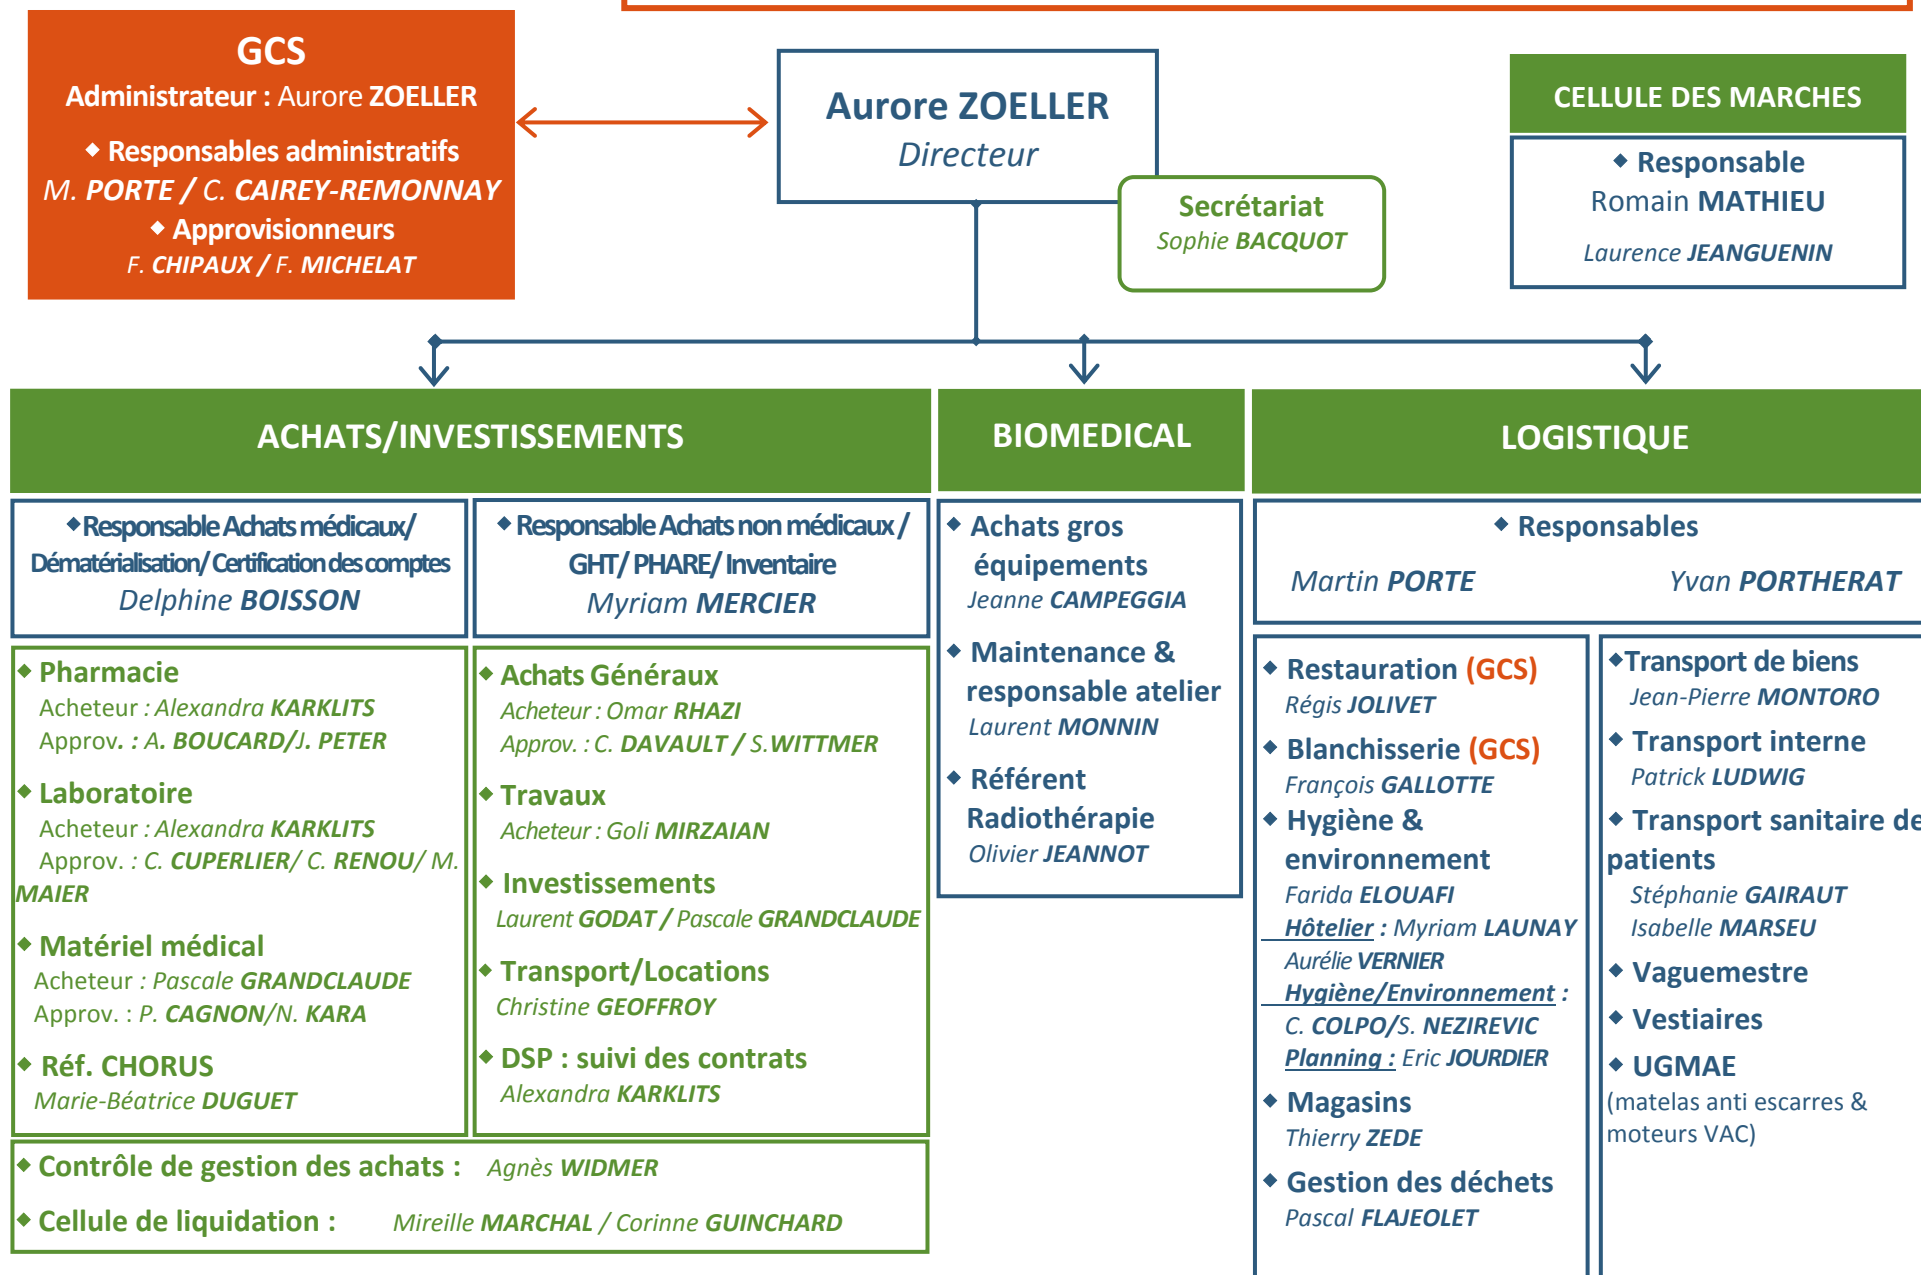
GCS
Administrateur : Aurore ZOELLER
◆ Responsables administratifs
M. PORTE / C. CAIREY-REMONNAY
◆ Approvisionneurs
F. CHIPAUX / F. MICHELAT

Aurore ZOELLER
Directeur

Secrétariat
Sophie BACQUOT

CELLULE DES MARCHES
◆ Responsable
Romain MATHIEU
Laurence JEANGUENIN

ACHATS/INVESTISSEMENTS

◆ Responsable Achats médicaux/ Dématérialisation/ Certification des comptes
Delphine BOISSON

◆ Pharmacie
Acheteur : Alexandra KARKLITS
Approv. : A. BOUCARD/J. PETER

◆ Laboratoire
Acheteur : Alexandra KARKLITS
Approv. : C. CUPERLIER/ C. RENOU/ M. MAIER

◆ Matériel médical
Acheteur : Pascale GRANDCLAUDE
Approv. : P. CAGNON/N. KARA

◆ Réf. CHORUS
Marie-Béatrice DUGUET

◆ Responsable Achats non médicaux / GHT/ PHARE/ Inventaire
Myriam MERCIER

◆ Achats Généraux
Acheteur : Omar RHAZI
Approv. : C. DAVAULT / S.WITTMER

◆ Travaux
Acheteur : Goli MIRZAIAN

◆ Investissements
Laurent GODAT / Pascale GRANDCLAUDE

◆ Transport/Locations
Christine GEOFFROY

◆ DSP : suivi des contrats
Alexandra KARKLITS

◆ Contrôle de gestion des achats : Agnès WIDMER
◆ Cellule de liquidation : Mireille MARCHAL / Corinne GUINCHARD

BIOMEDICAL

◆ Achats gros équipements
Jeanne CAMPEGGIA

◆ Maintenance & responsable atelier
Laurent MONNIN

◆ Référent Radiothérapie
Olivier JEANNOT

LOGISTIQUE

◆ Responsables
Martin PORTE Yvan PORTHERAT

◆ Restauration (GCS)
Régis JOLIVET

◆ Blanchisserie (GCS)
François GALLOTTE

◆ Hygiène & environnement
Farida ELOUAFI
Hôtelier : Myriam LAUNAY
Aurélie VERNIER
Hygiène/Environnement :
C. COLPO/S. NEZIREVIC
Planning : Eric JOURDIER

◆ Magasins
Thierry ZEDE

◆ Gestion des déchets
Pascal FLAJEOLET

◆ Transport de biens
Jean-Pierre MONTORO

◆ Transport interne
Patrick LUDWIG

◆ Transport sanitaire de patients
Stéphanie GAIRAUT
Isabelle MARSEU

◆ Vaguemestre

◆ Vestiaires

◆ UGMAE
(matelas anti escarres & moteurs VAC)